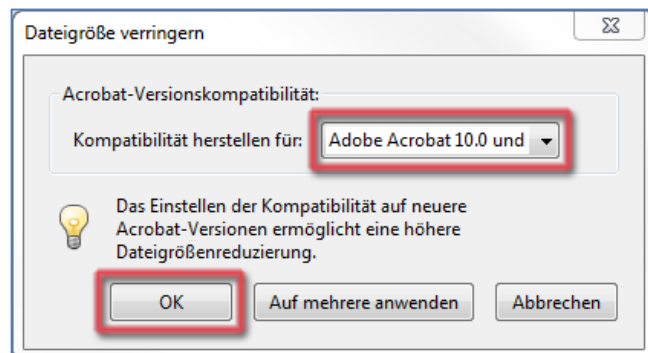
Dateigröße verringern

Acrobat-Versionskompatibilität:

Kompatibilität herstellen für: Adobe Acrobat 10.0 und

Das Einstellen der Kompatibilität auf neuere Acrobat-Versionen ermöglicht eine höhere Dateigrößenreduzierung.

OK

Auf mehrere anwenden

Abbrechen